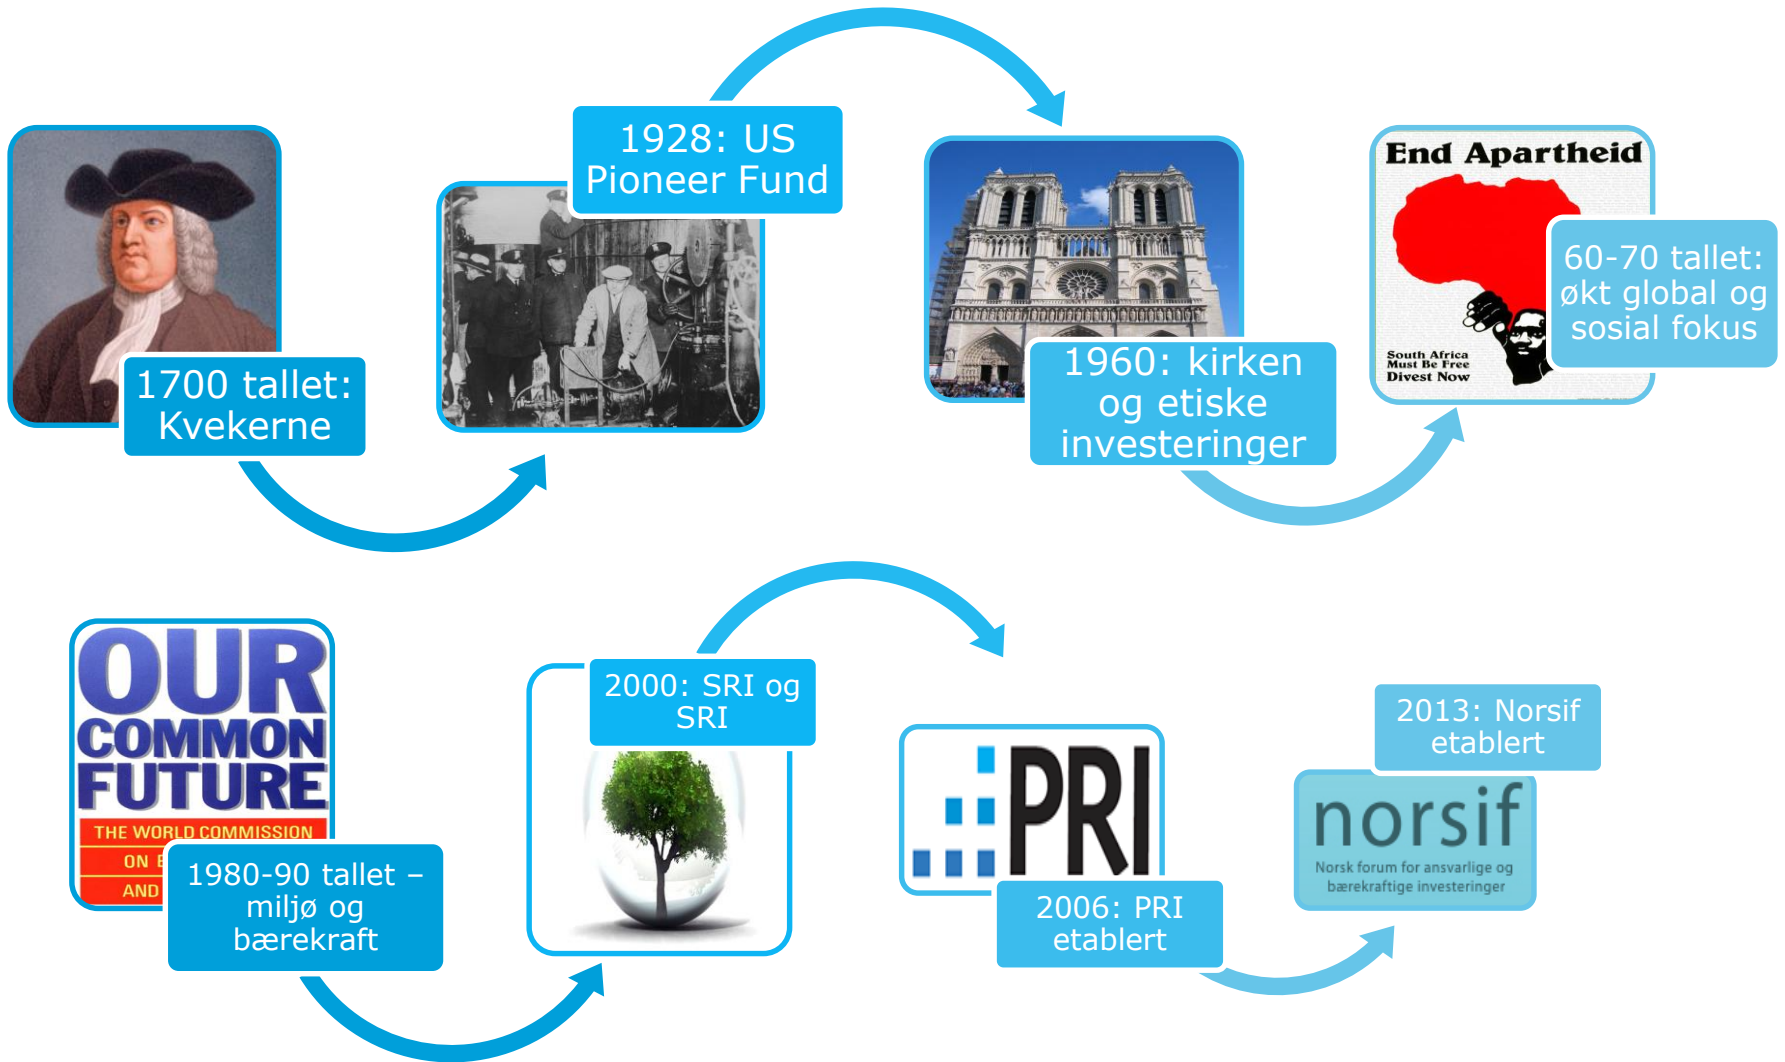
1700 tallet: Kvekerne

1928: US Pioneer Fund

1960: kirken og etiske investeringer

End Apartheid

South Africa Must Be Free Divest Now

60-70 tallet: økt global og sosial fokus

OUR COMMON FUTURE

THE WORLD COMMISSION ON E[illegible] AND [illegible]

1980-90 tallet – miljø og bærekraft

2000: SRI og SRI

PRI

2006: PRI etablert

2013: Norsif etablert

norsif

Norsk forum for ansvarlige og bærekraftige investeringer